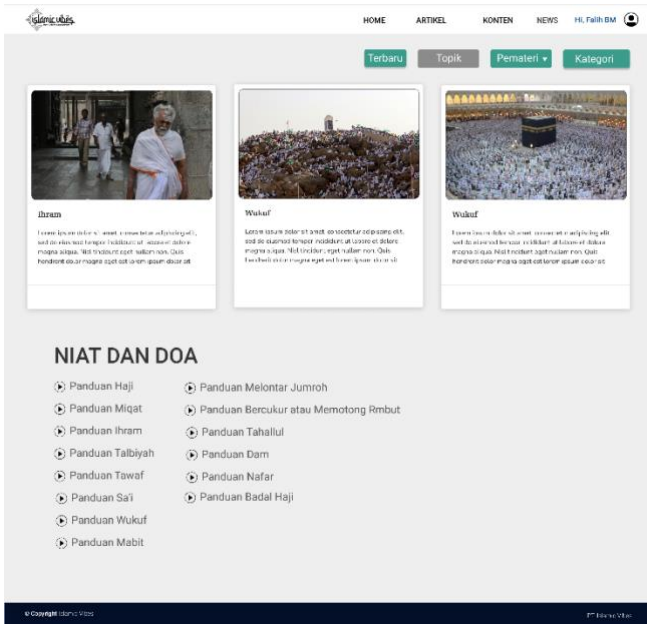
islamic vibes

HOME ARTIKEL KONTEN NEWS Hi, Falih BM

Terbaru Topik Pemateri ▾ Kategori

Ihram

Lorem ipsum dolor sit amet, consectetur adipiscing elit, sed do eiusmod tempor incididunt ut labore et dolore magna aliqua. Nisl tincidunt eget nullam non. Quis hendrerit dolor magna eget est lorem ipsum dolor sit.

Wukuf

Lorem ipsum dolor sit amet, consectetur adipiscing elit, sed do eiusmod tempor incididunt ut labore et dolore magna aliqua. Nisl tincidunt eget nullam non. Quis hendrerit dolor magna eget est lorem ipsum dolor sit.

Wukuf

Lorem ipsum dolor sit amet, consectetur adipiscing elit, sed do eiusmod tempor incididunt ut labore et dolore magna aliqua. Nisl tincidunt eget nullam non. Quis hendrerit dolor magna eget est lorem ipsum dolor sit.

NIAT DAN DOA

Panduan Haji
Panduan Miqat
Panduan Ihram
Panduan Talbiyah
Panduan Tawaf
Panduan Sa'i
Panduan Wukuf
Panduan Mabit

Panduan Melontar Jumroh
Panduan Bercukur atau Memotong Rmbut
Panduan Tahallul
Panduan Dam
Panduan Nafar
Panduan Badal Haji

© Copyright Islamic Vibes

Islamic Vibes